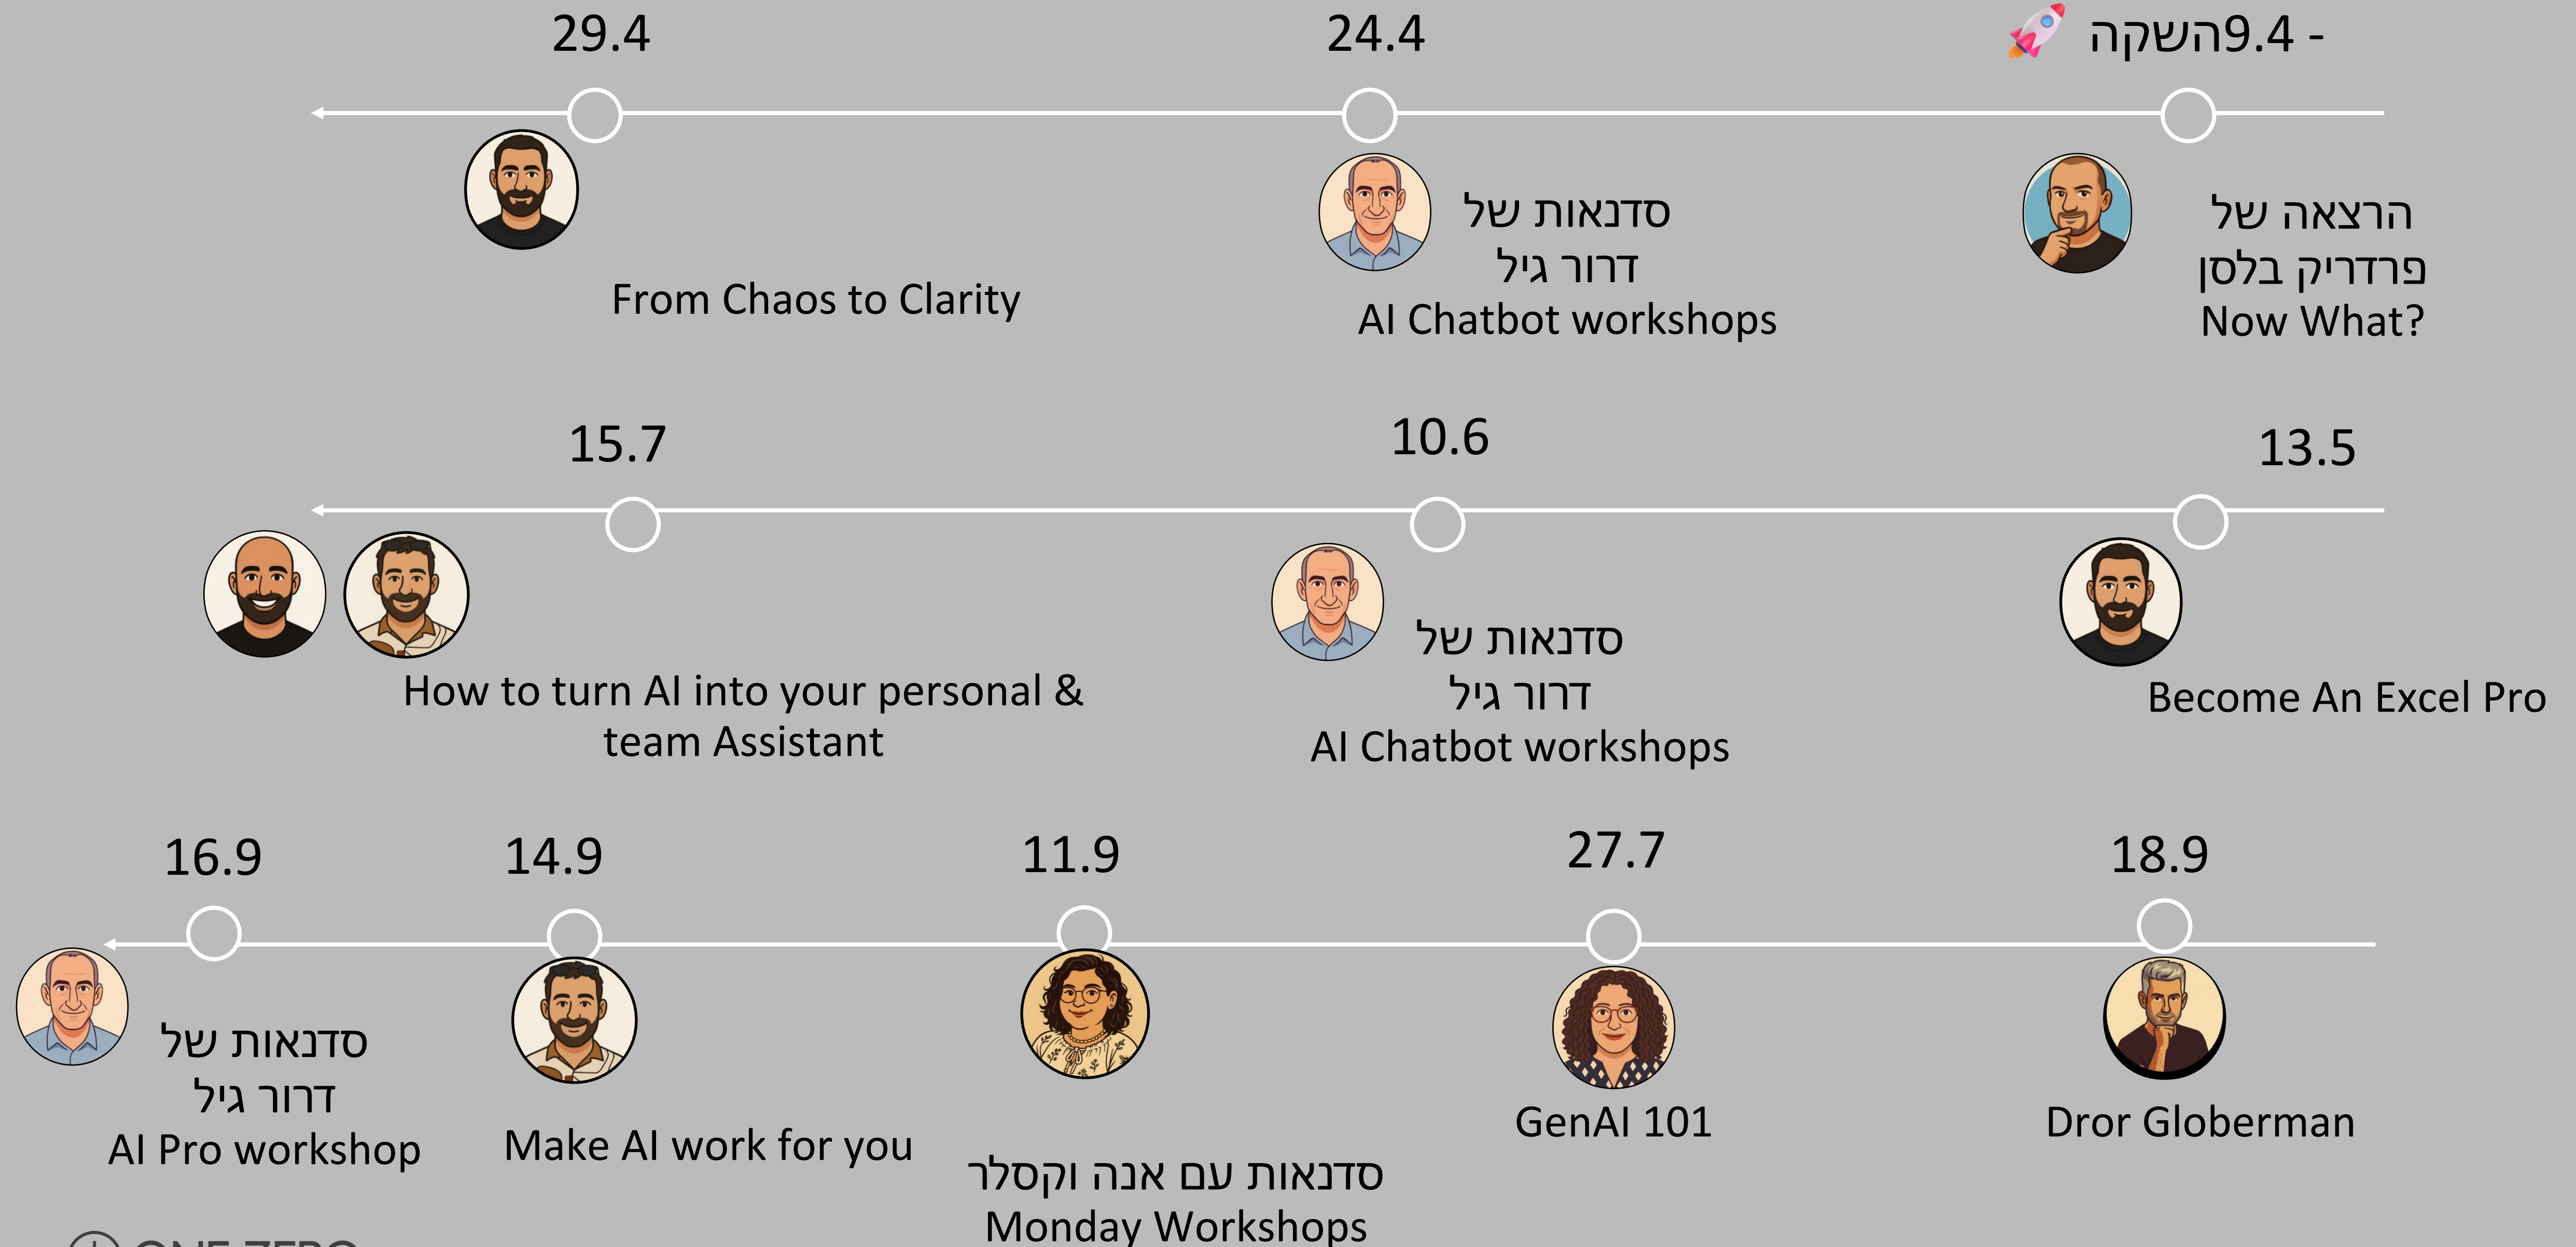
9.4 - השקה 🚀

24.4

29.4

הרצאה של
פרדריק בלסן
Now What?

סדנאות של
דרור גיל
AI Chatbot workshops

From Chaos to Clarity

13.5

10.6

15.7

Become An Excel Pro

סדנאות של
דרור גיל
AI Chatbot workshops

How to turn AI into your personal & team Assistant

18.9

27.7

11.9

14.9

16.9

Dror Globerman

GenAI 101

סדנאות עם אנה וקסלר
Monday Workshops

Make AI work for you

סדנאות של
דרור גיל
AI Pro workshop

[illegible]